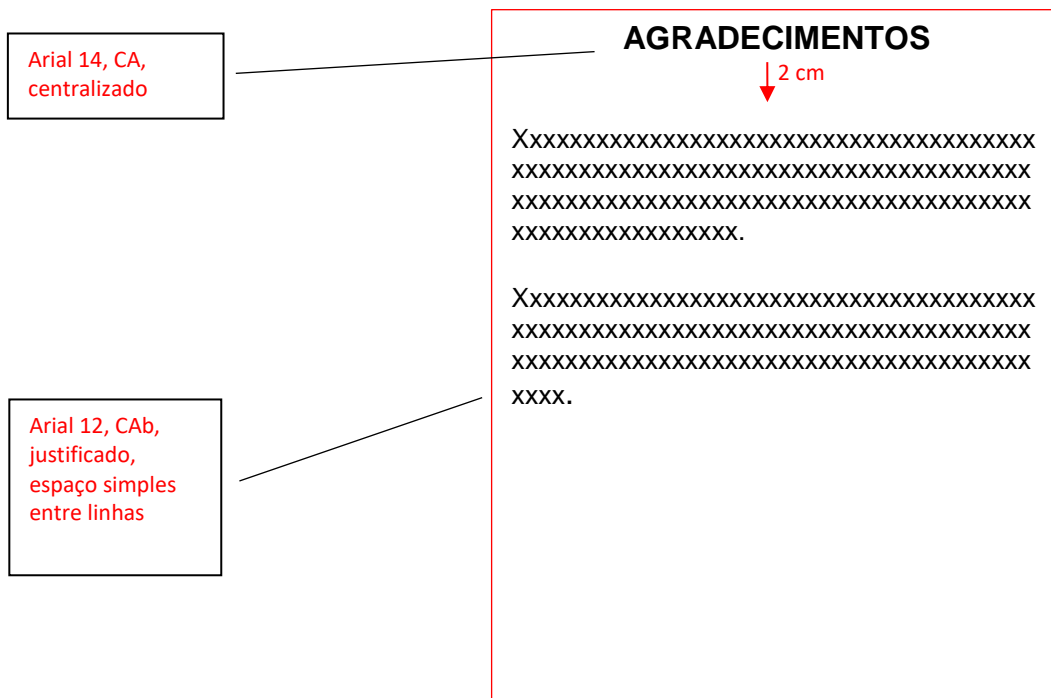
Arial 14, CA, centralizado

AGRADECIMENTOS

2 cm

Xxxxxxxxxxxxxxxxxxxxxxxxxxxxxxxxxxxxxx xxxxxxxxxxxxxxxxxxxxxxxxxxxxxxxxxxxxxx xxxxxxxxxxxxxxxxxxxxxxxxxxxxxxxxxxxxxx xxxxxxxxxxxxxxxx.

Xxxxxxxxxxxxxxxxxxxxxxxxxxxxxxxxxxxxxx xxxxxxxxxxxxxxxxxxxxxxxxxxxxxxxxxxxxxx xxxxxxxxxxxxxxxxxxxxxxxxxxxxxxxxxxxxxx xxxx.

Arial 12, CAb, justificado, espaço simples entre linhas